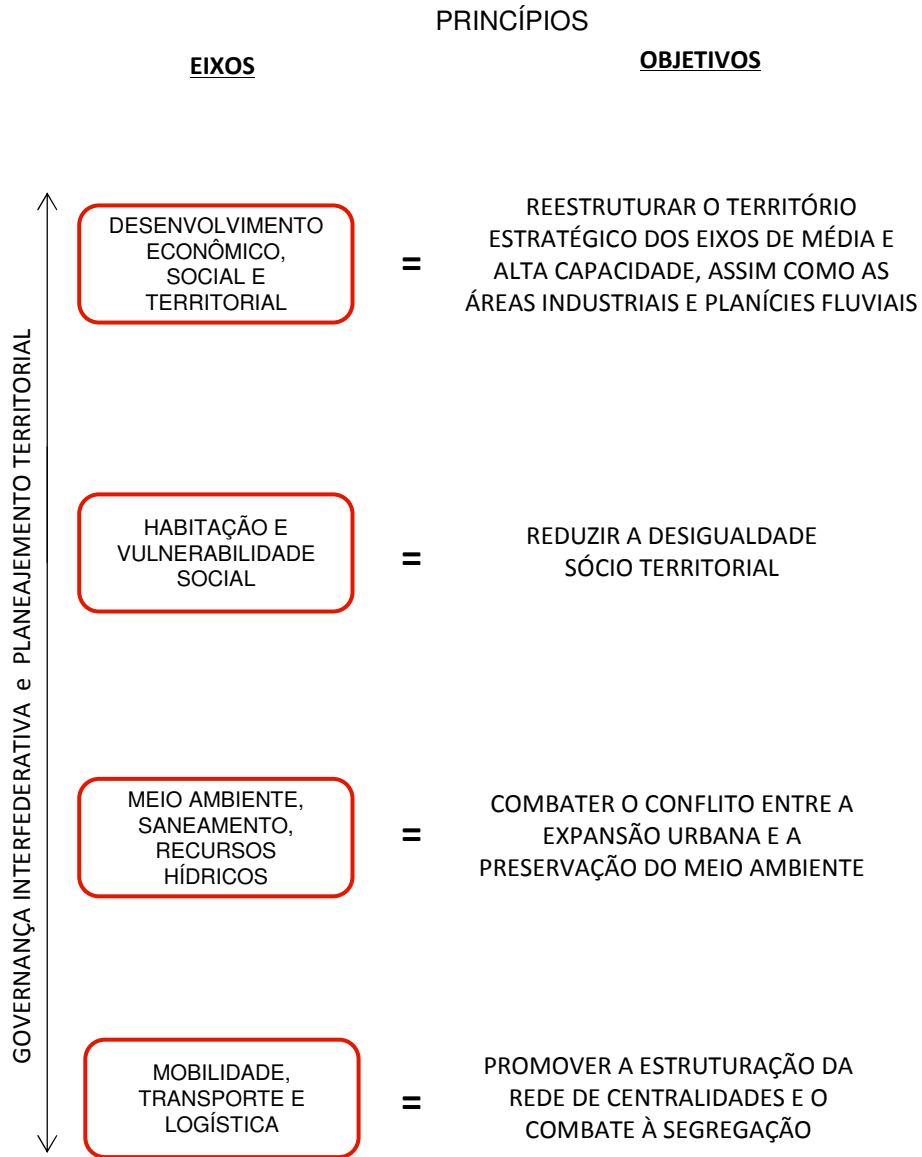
PRINCÍPIOS

EIXOS

OBJETIVOS

GOVERNANÇA INTERFEDERATIVA e PLANEAJEMENTO TERRITORIAL

DESENVOLVIMENTO ECONÔMICO, SOCIAL E TERRITORIAL

=

REESTRUTURAR O TERRITÓRIO ESTRATÉGICO DOS EIXOS DE MÉDIA E ALTA CAPACIDADE, ASSIM COMO AS ÁREAS INDUSTRIAIS E PLANÍCIES FLUVIAIS

HABITAÇÃO E VULNERABILIDADE SOCIAL

=

REDUZIR A DESIGUALDADE SÓCIO TERRITORIAL

MEIO AMBIENTE, SANEAMENTO, RECURSOS HÍDRICOS

=

COMBATER O CONFLITO ENTRE A EXPANSÃO URBANA E A PRESERVAÇÃO DO MEIO AMBIENTE

MOBILIDADE, TRANSPORTE E LOGÍSTICA

=

PROMOVER A ESTRUTURAÇÃO DA REDE DE CENTRALIDADES E O COMBATE À SEGREGAÇÃO